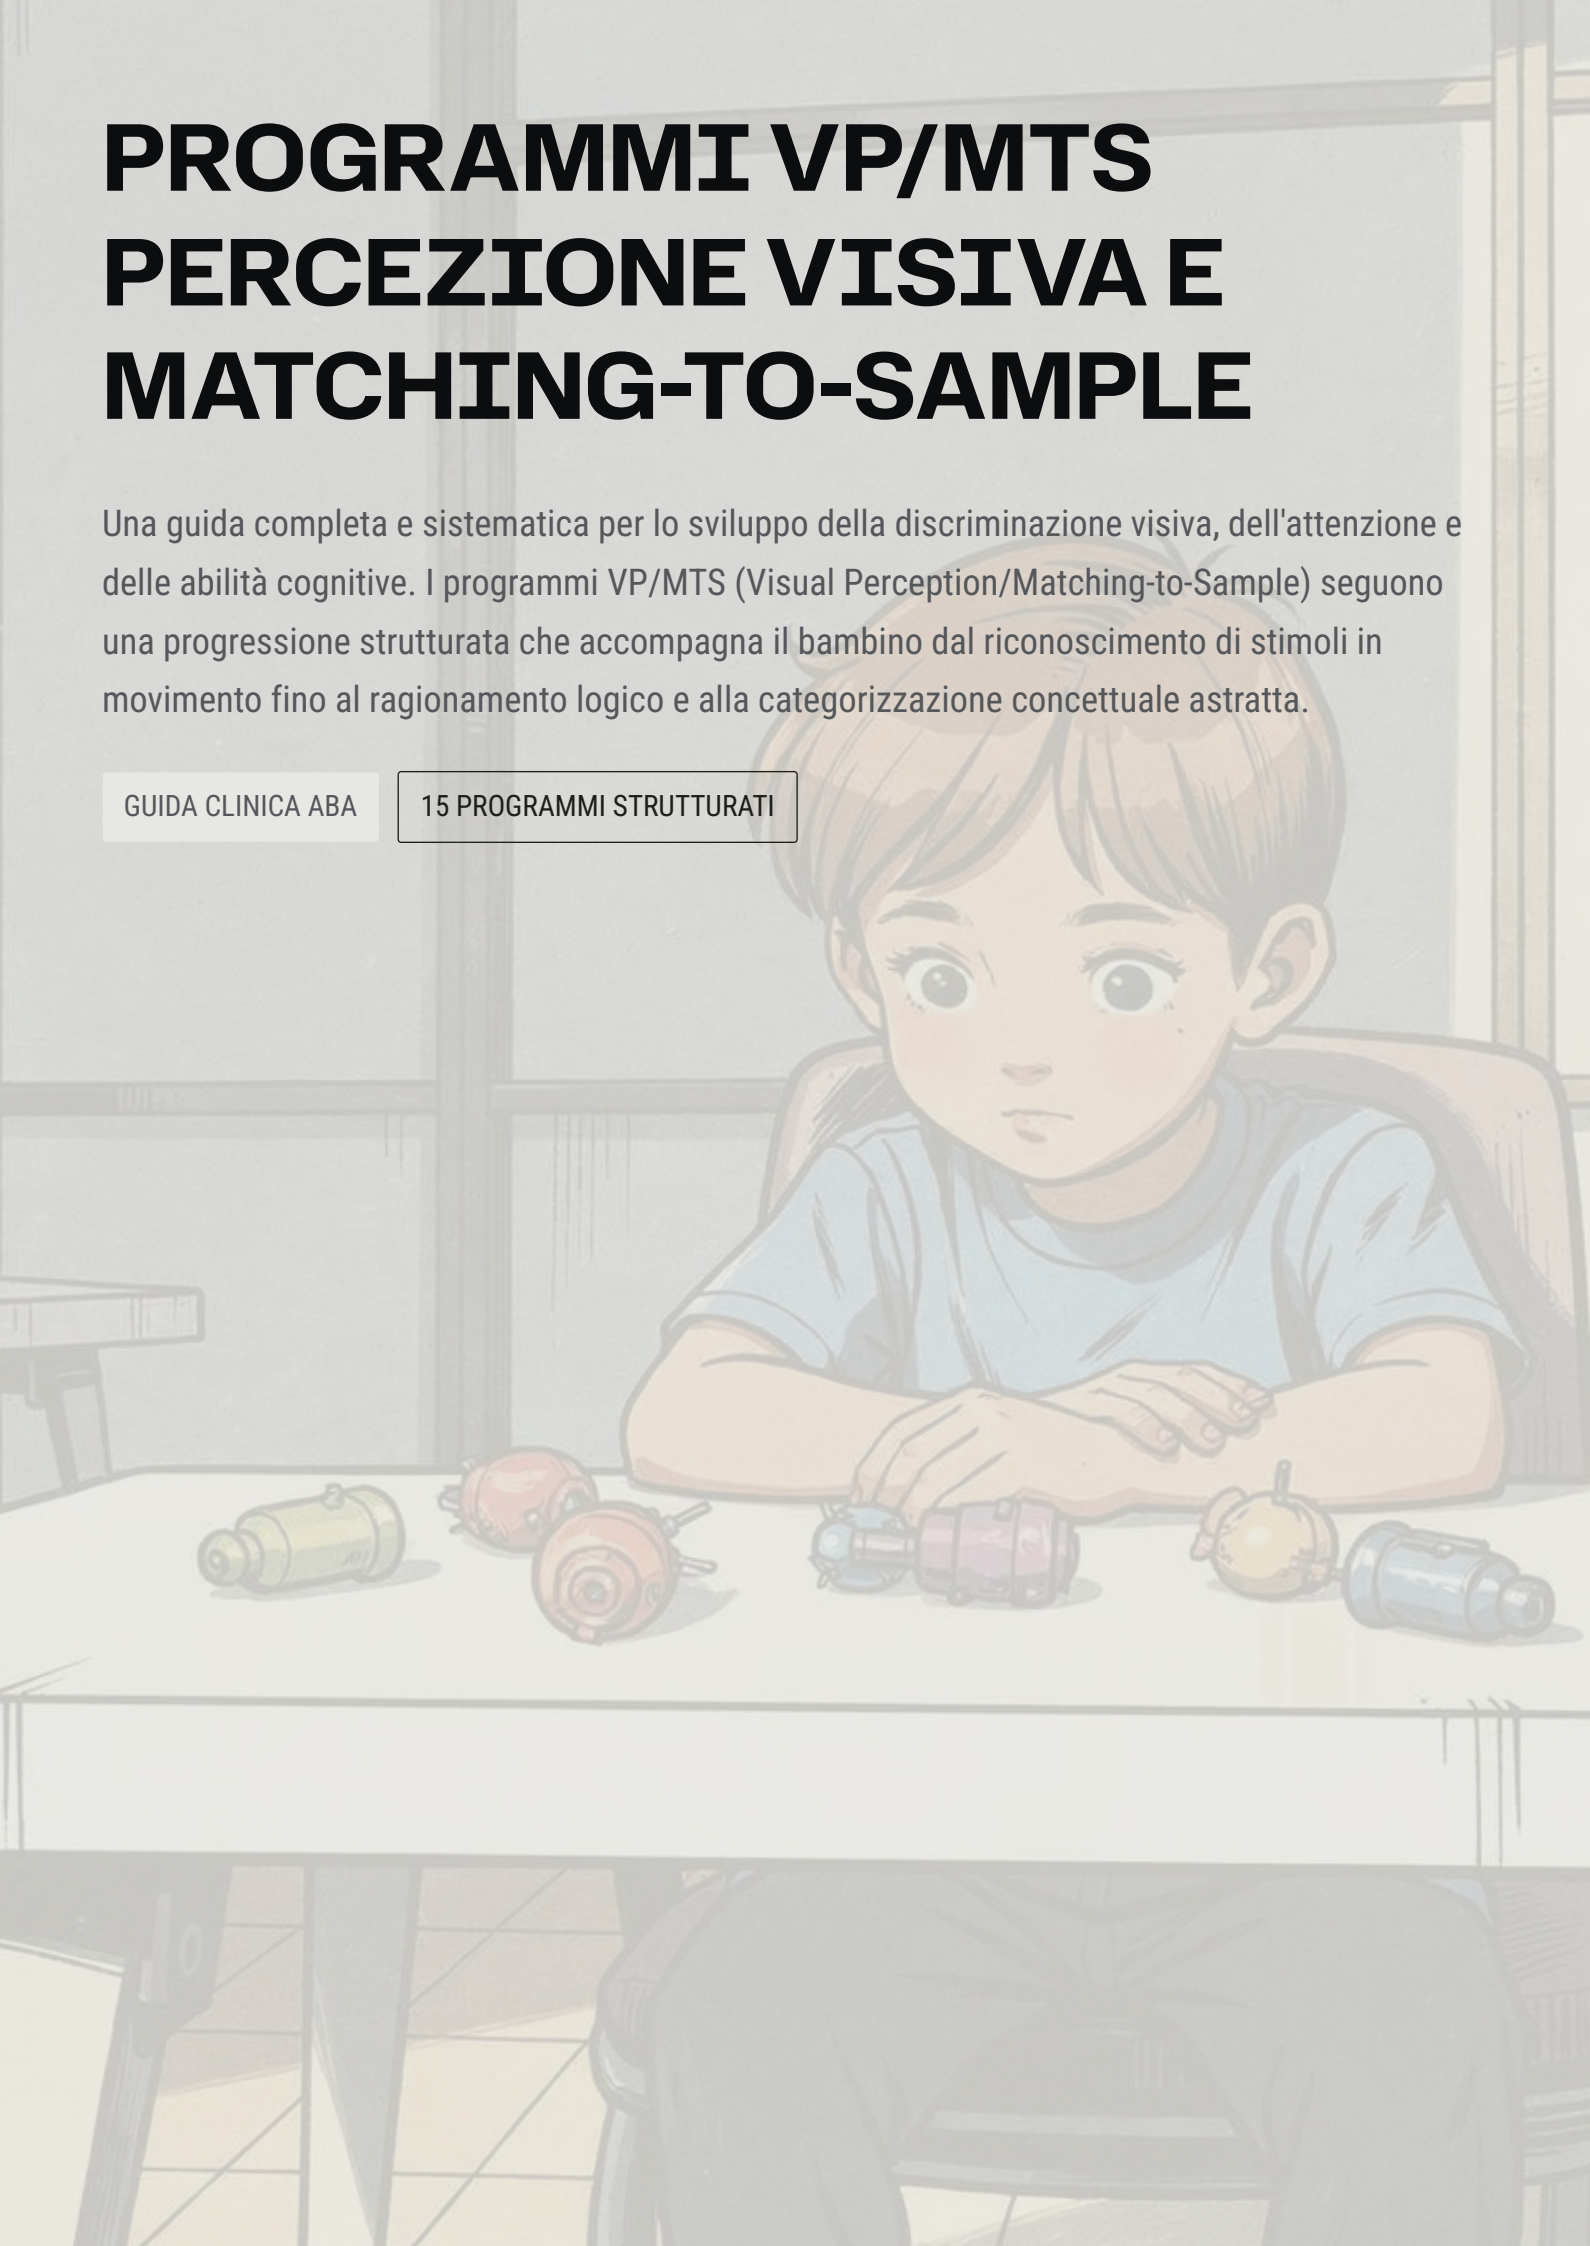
PROGRAMMI VP/MTS PERCEZIONE VISIVA E MATCHING-TO-SAMPLE

Una guida completa e sistematica per lo sviluppo della discriminazione visiva, dell'attenzione e delle abilità cognitive. I programmi VP/MTS (Visual Perception/Matching-to-Sample) seguono una progressione strutturata che accompagna il bambino dal riconoscimento di stimoli in movimento fino al ragionamento logico e alla categorizzazione concettuale astratta.

GUIDA CLINICA ABA

15 PROGRAMMI STRUTTURATI